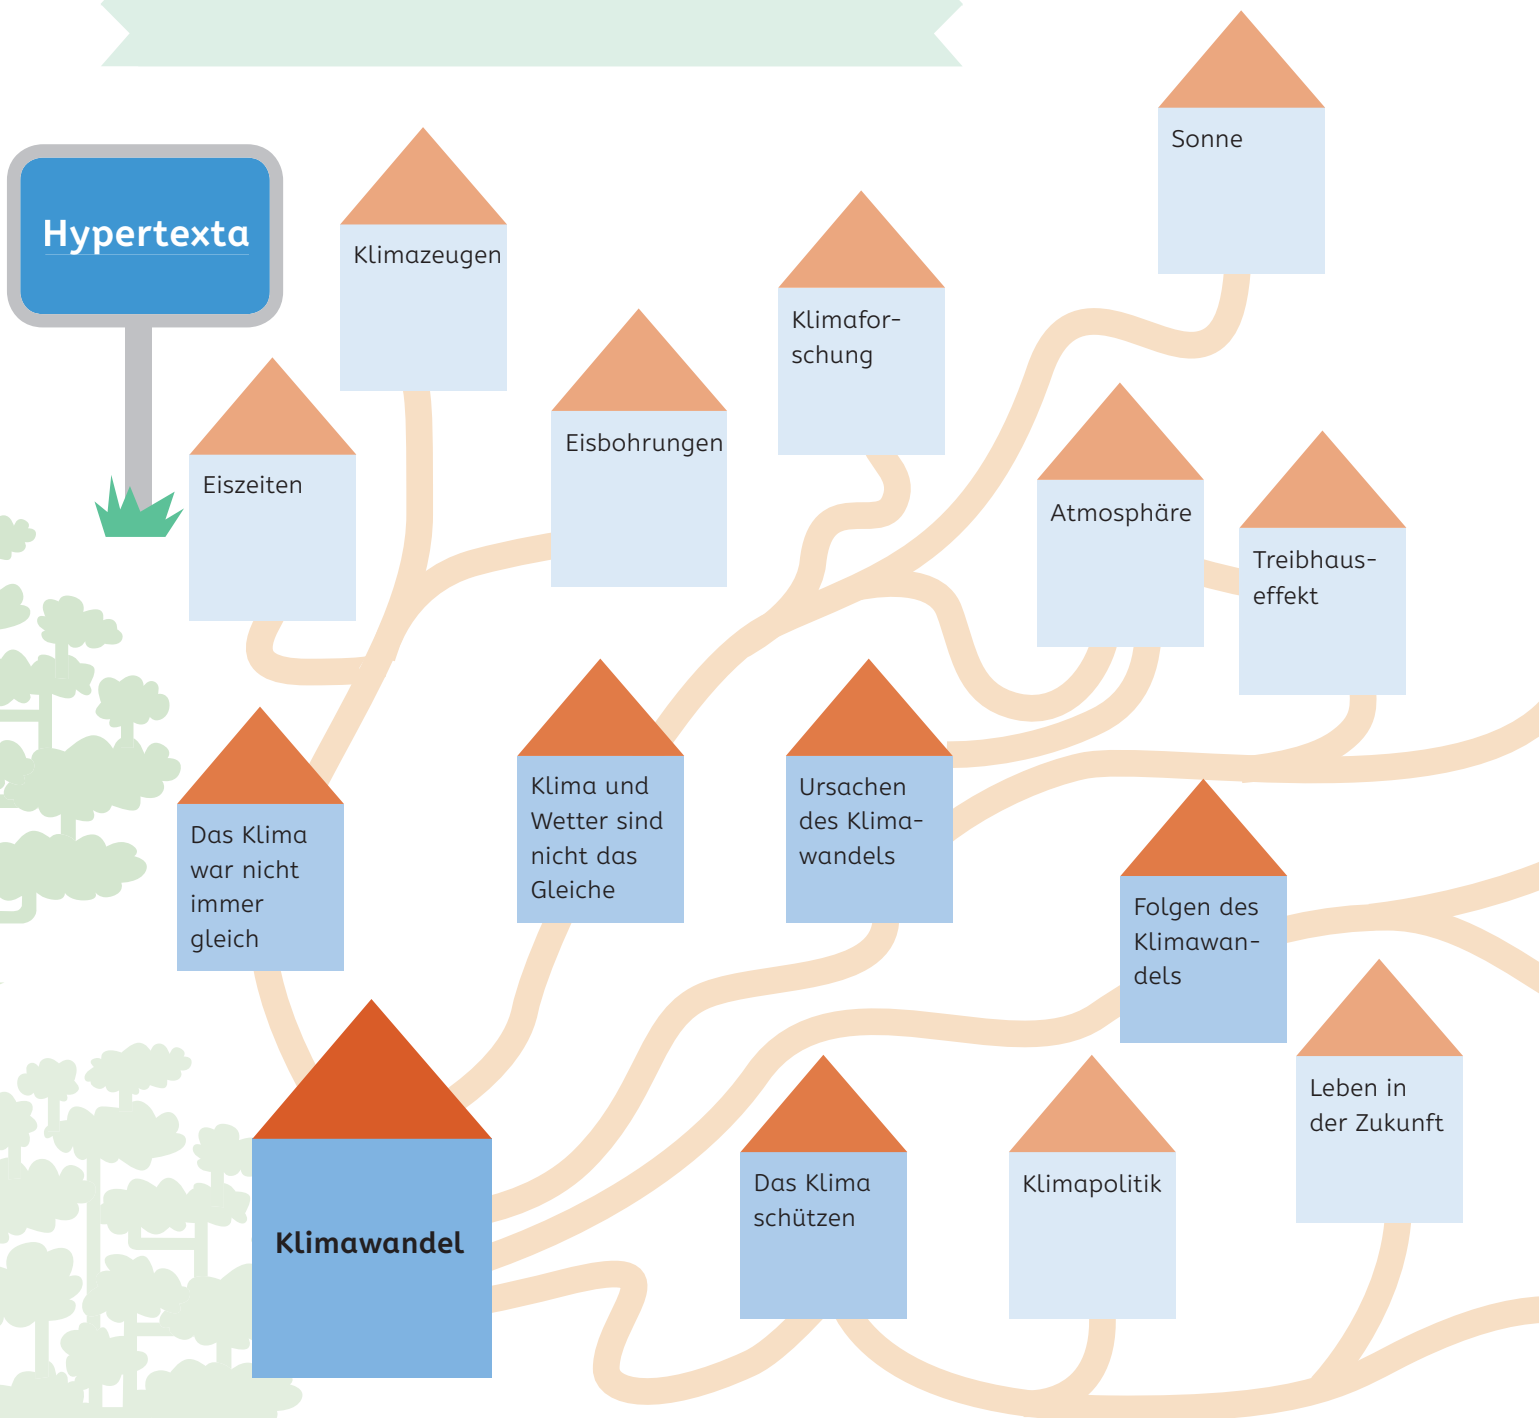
Hypertexta

Klimazeugen

Klimaforschung

Sonne

Eiszeiten

Eisbohrungen

Atmosphäre

Treibhauseffekt

Das Klima war nicht immer gleich

Klima und Wetter sind nicht das Gleiche

Ursachen des Klimawandels

Folgen des Klimawandels

Klimawandel

Das Klima schützen

Klimapolitik

Leben in der Zukunft